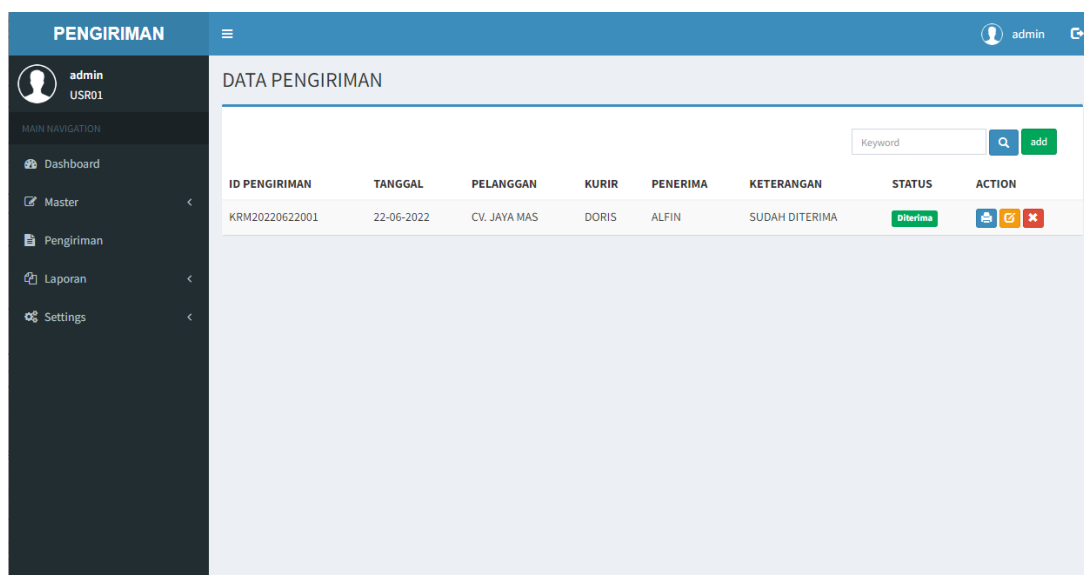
PENGIRIMAN

admin

admin
USR01

MAIN NAVIGATION

Dashboard

Master

Pengiriman

Laporan

Settings

DATA PENGIRIMAN

Keyword

add

| ID PENGIRIMAN | TANGGAL | PELANGGAN | KURIR | PENERIMA | KETERANGAN | STATUS | ACTION |
|---|---|---|---|---|---|---|---|
| KRM20220622001 | 22-06-2022 | CV. JAYA MAS | DORIS | ALFIN | SUDAH DITERIMA | Diterima | |